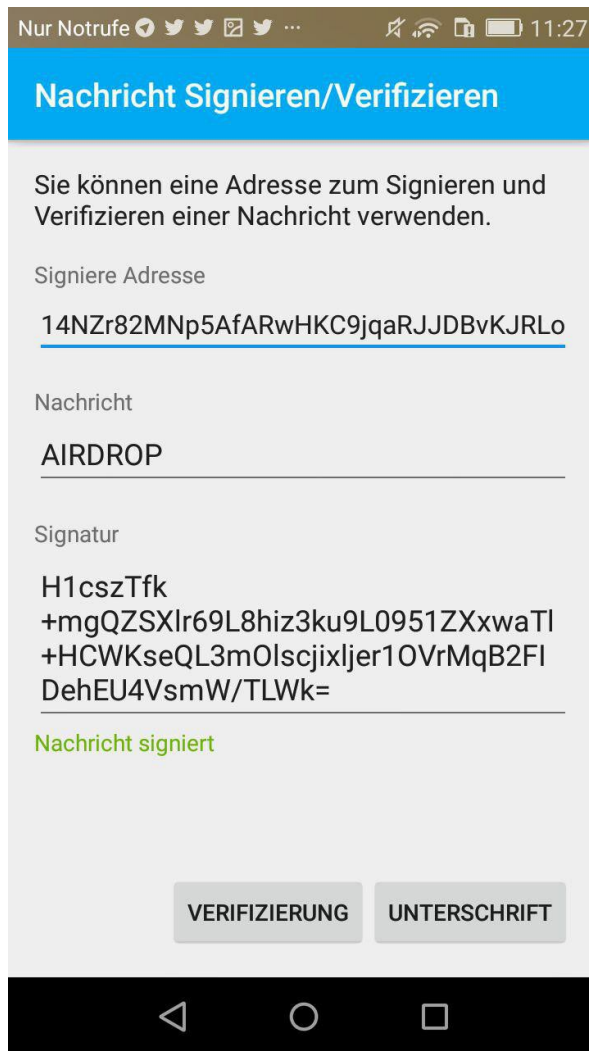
Nur Notrufe 11:27

Nachricht Signieren/Verifizieren

Sie können eine Adresse zum Signieren und Verifizieren einer Nachricht verwenden.

Signiere Adresse

14NZr82MNp5AfARwHKC9jqaRJJDBvKJRLo

Nachricht

AIRDROP

Signatur

H1cszTfk
+mgQZSXlr69L8hiz3ku9L0951ZXxwaTl
+HCWKseQL3mOlscjixljer1OVrMqB2FI
DehEU4VsmW/TLWk=

Nachricht signiert

VERIFIZIERUNG

UNTERSCHRIFT